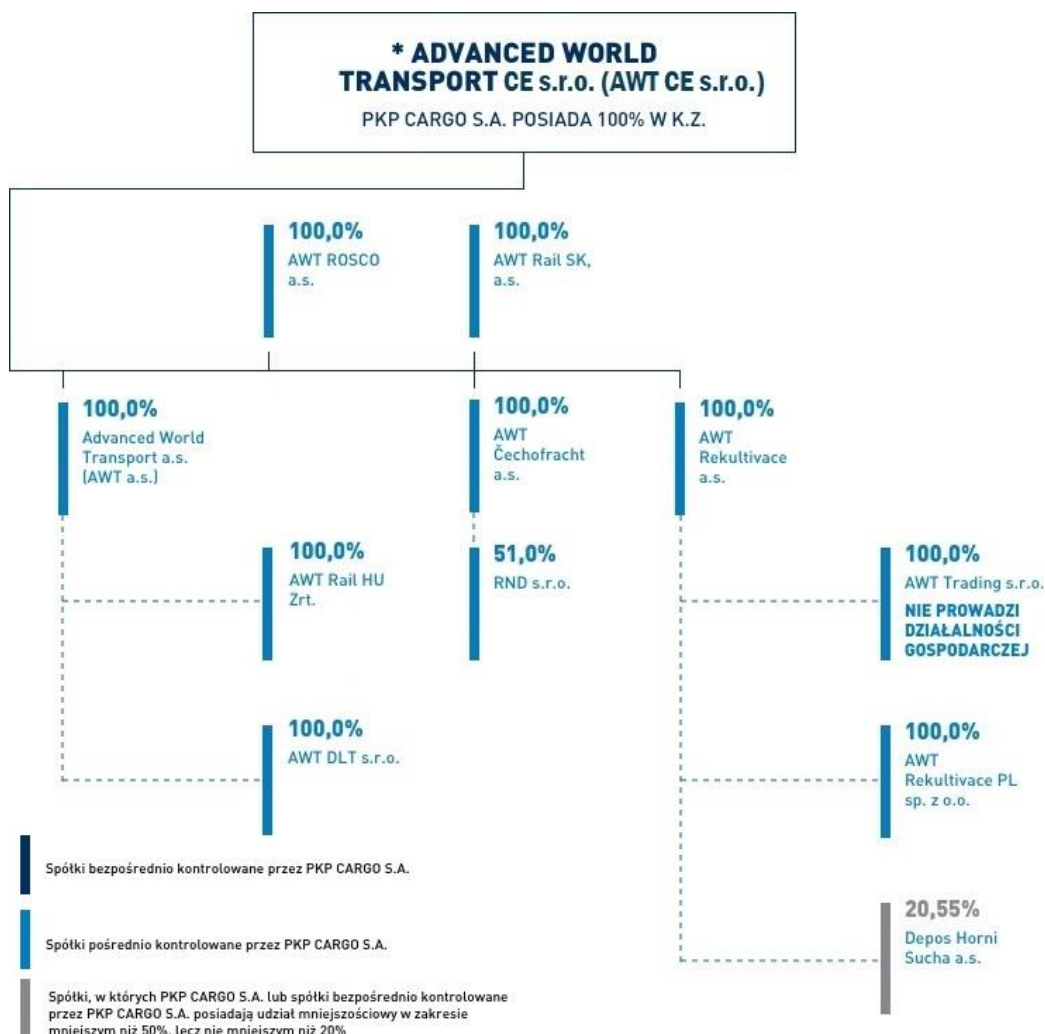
* ADVANCED WORLD TRANSPORT CE s.r.o. (AWT CE s.r.o.)
PKP CARGO S.A. POSIADA 100% W K.Z.

100,0%
AWT ROSCO a.s.

100,0%
AWT Rail SK, a.s.

100,0%
Advanced World Transport a.s. (AWT a.s.)

100,0%
AWT Čechofracht a.s.

100,0%
AWT Rekultivace a.s.

100,0%
AWT Rail HU Zrt.

51,0%
RND s.r.o.

100,0%
AWT Trading s.r.o.
NIE PROWADZI DZIAŁALNOŚCI GOSPODARCZEJ

100,0%
AWT DLT s.r.o.

100,0%
AWT Rekultivace PL sp. z o.o.

20,55%
Depos Horni Sucha a.s.

Spółki bezpośrednio kontrolowane przez PKP CARGO S.A.

Spółki pośrednio kontrolowane przez PKP CARGO S.A.

Spółki, w których PKP CARGO S.A. lub spółki bezpośrednio kontrolowane przez PKP CARGO S.A. posiadają udział mniejszościowy w zakresie mniejszym niż 50%, lecz nie mniejszym niż 20%